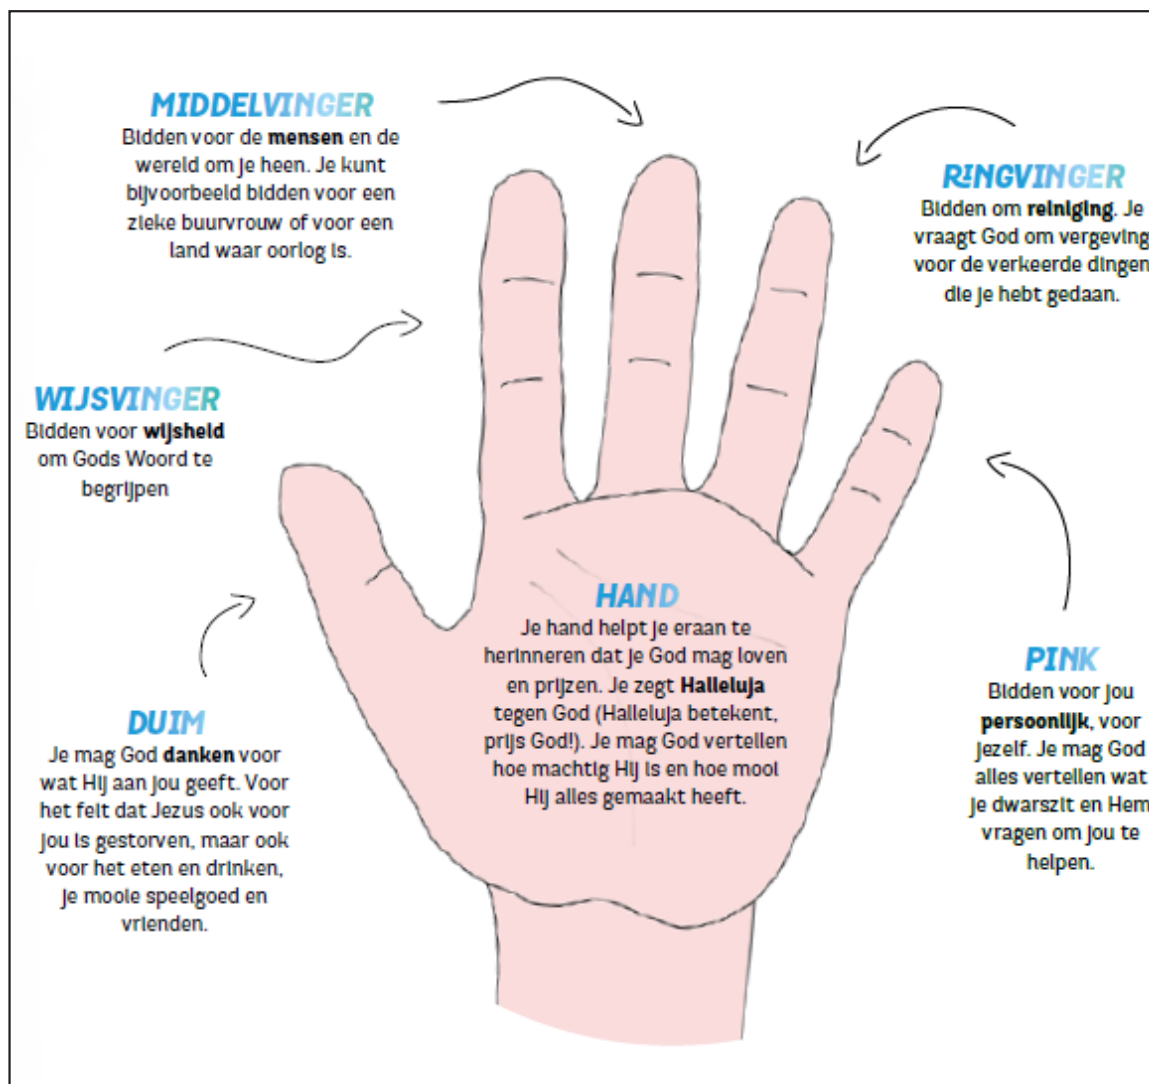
MIDDELVINGER
Bidden voor de mensen en de wereld om je heen. Je kunt bijvoorbeeld bidden voor een zieke buurvrouw of voor een land waar oorlog is.

RINGVINGER
Bidden om reiniging. Je vraagt God om vergeving voor de verkeerde dingen die je hebt gedaan.

WIJSVINGER
Bidden voor wijsheid om Gods Woord te begrijpen

HAND
Je hand helpt je eraan te herinneren dat je God mag loven en prijzen. Je zegt Halleluja tegen God (Halleluja betekent, prijs God!). Je mag God vertellen hoe machtig Hij is en hoe mooi Hij alles gemaakt heeft.

PINK
Bidden voor jou persoonlijk, voor jezelf. Je mag God alles vertellen wat je dwarszit en Hem vragen om jou te helpen.

DUIM
Je mag God danken voor wat Hij aan jou geeft. Voor het feit dat Jezus ook voor jou is gestorven, maar ook voor het eten en drinken, je mooie speelgoed en vrienden.